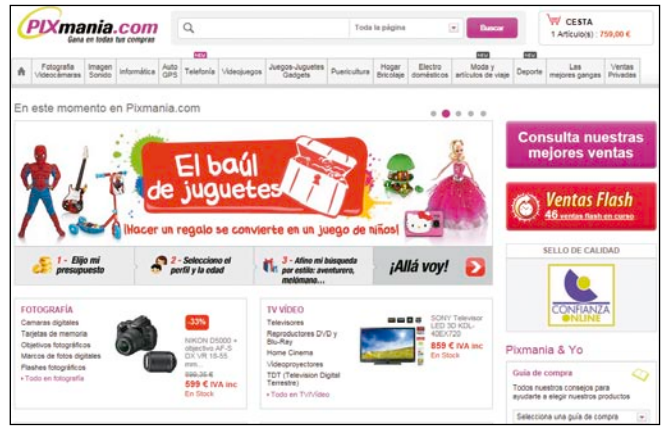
PIXmania.com
Gana en todas tus compras

Toda la página
Buscar

CESTA
1 Artículo(s) : 759,00 €

Fotografía Videocámaras | Imagen Sonido | Informática | Auto GPS | NEW Telefonía | Videojuegos | Juegos-Juguetes Gadgets | Puericultura | Hogar Bricolaje | Electro domésticos | NEW Moda y artículos de viaje | NEW Deporte | Las mejores gangas | Ventas Privadas

En este momento en Pixmania.com

El baúl de juguetes
¡Hacer un regalo se convierte en un juego de niños!

1 - Elijo mi presupuesto
2 - Selecciono el perfil y la edad
3 - Afino mi búsqueda por estilo: aventurero, melómano...
¡Allá voy!

Consulta nuestras mejores ventas

Ventas Flash
46 ventas flash en curso

SELLO DE CALIDAD
CONFIANZA ONLINE

FOTOGRAFÍA
Camaras digitales
Tarjetas de memoria
Objetivos fotográficos
Marcos de fotos digitales
Flashes fotográficos
• Todo en fotografía

-33%
NIKON D5000 + objectivo AF-S DX VR 18-55 mm
899,25 €
599 € IVA inc
En Stock

TV VÍDEO
Televisores
Reproductores DVD y Blu-Ray
Home Cinema
Videoproyectores
TDT (Television Digital Terrestre)
• Todo en TV/Vídeo

SONY Televisor LED 3D KDL-40EX720
859 € IVA inc
En Stock

Pixmania & Yo
Guía de compra
Todos nuestros consejos para ayudarte a elegir nuestros productos
Selecciona una guía de compra